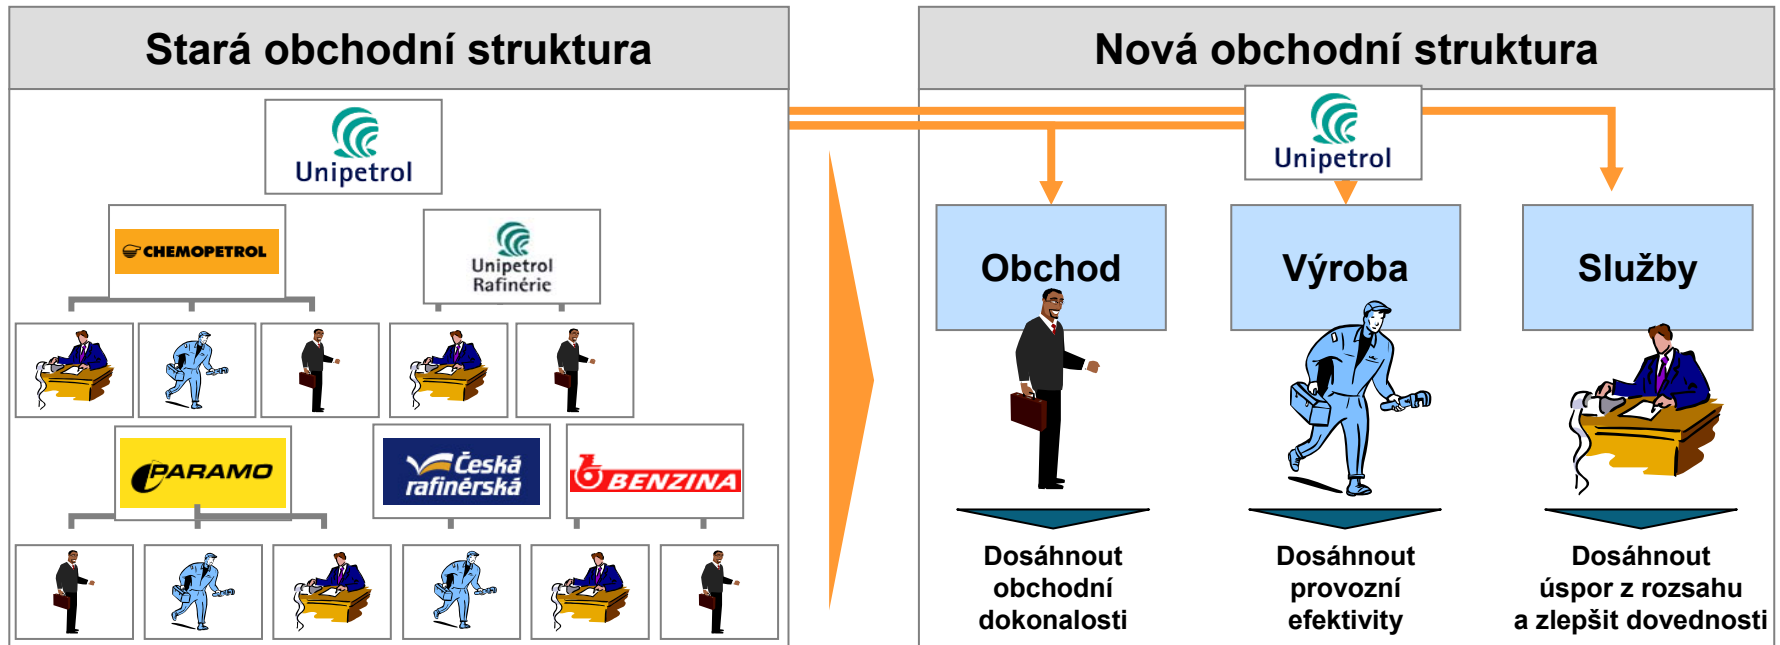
Stará obchodní struktura

Unipetrol

CHEMOPETROL

Unipetrol Rafinérie

PARAMO

Česká rafinérská

BENZINA

Nová obchodní struktura

Unipetrol

Obchod

Výroba

Služby

Dosáhnout obchodní dokonalosti

Dosáhnout provozní efektivity

Dosáhnout úspor z rozsahu a zlepšit dovednosti